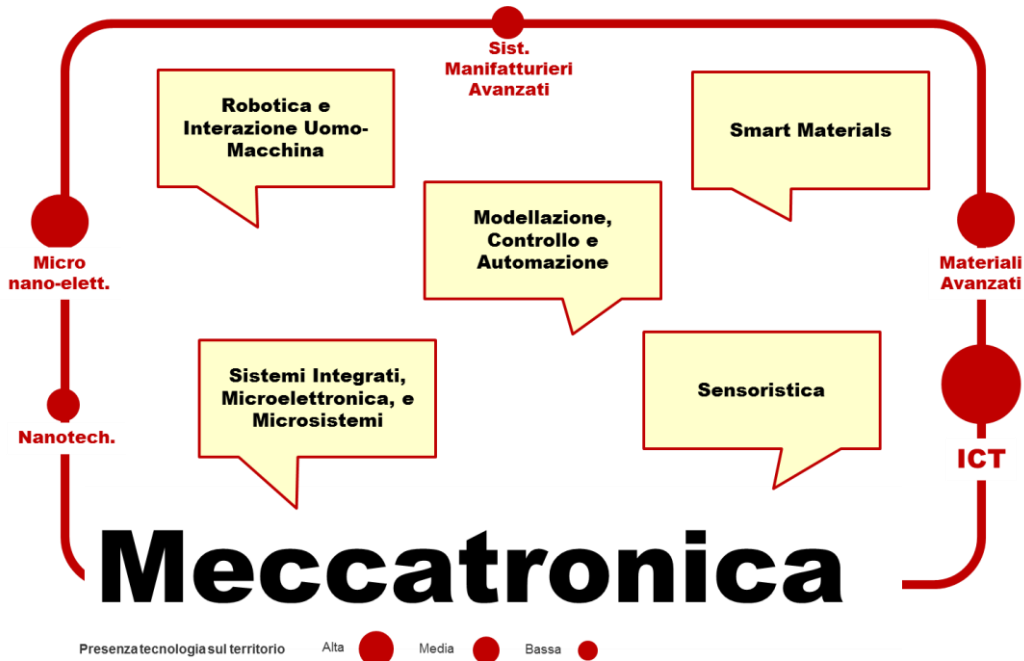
Sist. Manifatturieri Avanzati

Robotica e Interazione Uomo-Macchina

Smart Materials

Modellazione, Controllo e Automazione

Micro nano-elett.

Materiali Avanzati

Sistemi Integrati, Microelettronica, e Microsistemi

Sensoristica

Nanotech.

ICT

Meccatronica

Presenza tecnologia sul territorio Alta Media Bassa